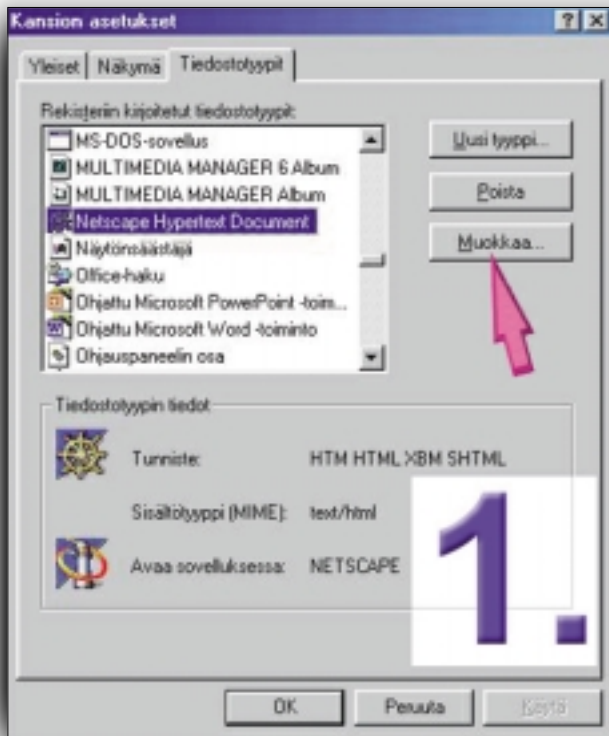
Kansion asetukset

? ×

Yleiset | Näkymä | Tiedostotyypit

Rekisteriin kirjoitetut tiedostotyypit:

MS-DOS-sovellus
MULTIMEDIA MANAGER 6 Album
MULTIMEDIA MANAGER Album
Netscape Hypertext Document
Näytönsäästäjä
Office-haku
Ohjattu Microsoft PowerPoint -toim...
Ohjattu Microsoft Word -toiminto
Ohjauspaneelin osa

Uusi tyyppi...

Poista

Muokkaa...

Tiedostotyypin tiedot

Tunniste: HTM HTML XBM SHTML

Sisältötyyppi (MIME): text/html

Avaa sovelluksessa: NETSCAPE

1.

OK

Peruuta

Käytä